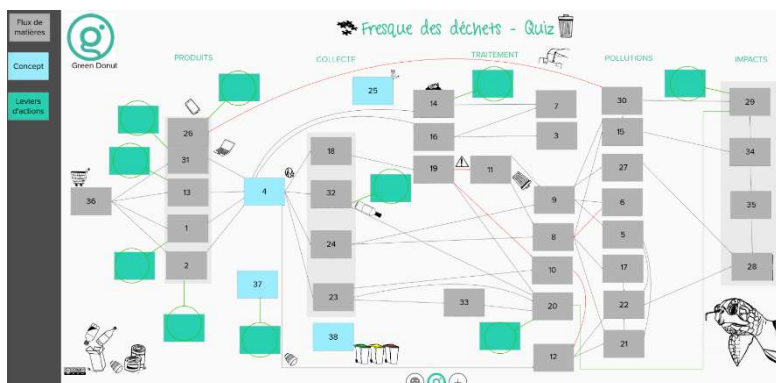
Flux de matières

Concept

Leviers d'actions

Green Donut

Fresque des déchets - Quiz

PRODUITS

COLLECTE

TRAITEMENT

POLLUTIONS

IMPACTS

25

14

7

30

29

26

31

16

3

15

34

18

19

11

27

36

13

4

32

9

6

35

1

24

8

5

2

10

17

28

37

23

33

20

22

38

12

21